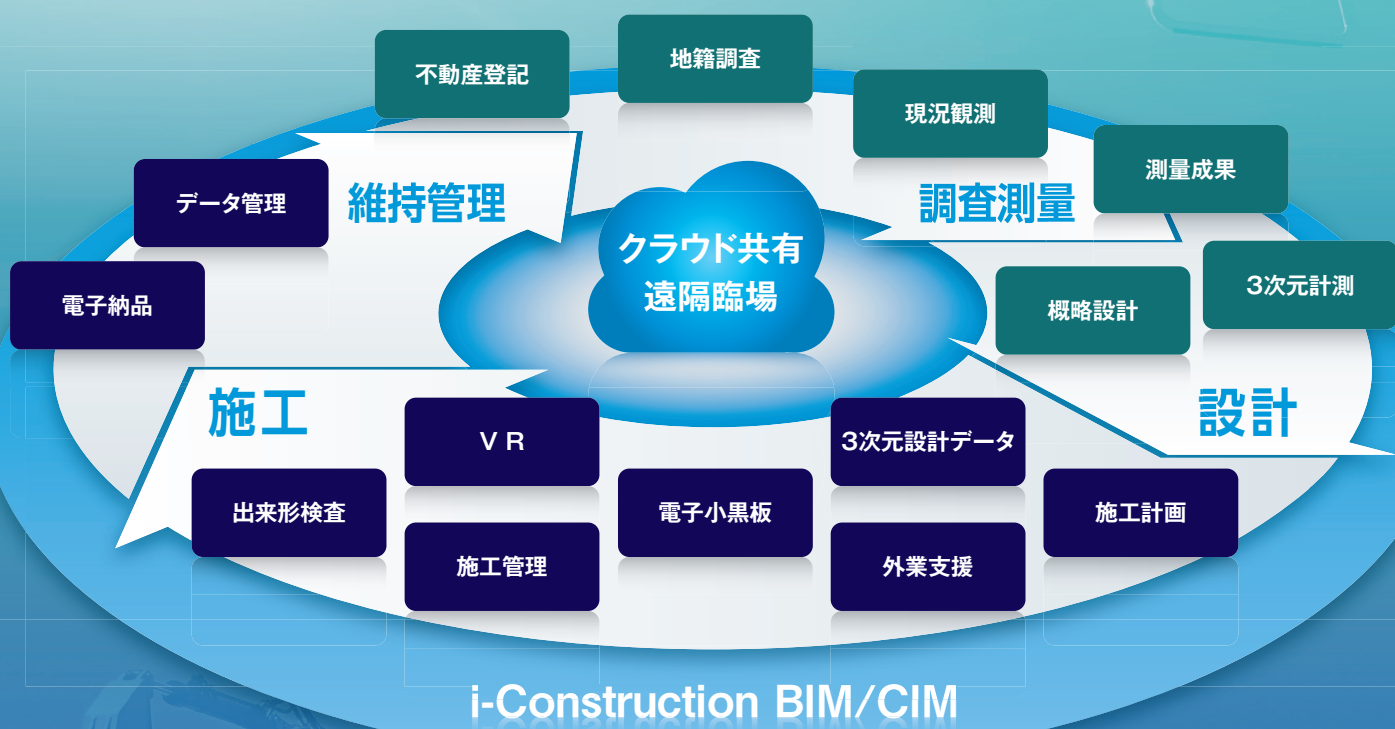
不動産登記

地籍調査

現況観測

測量成果

データ管理

維持管理

調査測量

クラウド共有
遠隔臨場

電子納品

概略設計

3次元計測

施工

設計

ＶＲ

3次元設計データ

出来形検査

電子小黒板

施工計画

施工管理

外業支援

i-Construction BIM/CIM